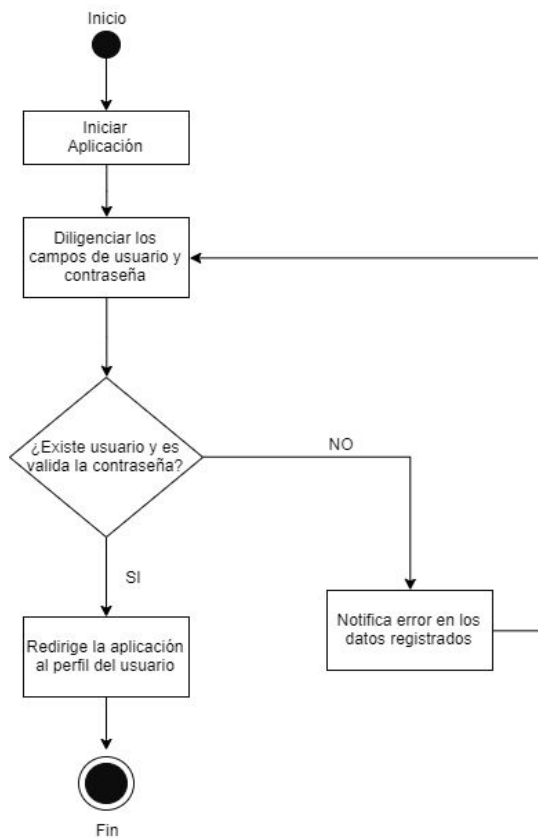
Inicio

Iniciar Aplicación

Diligenciar los campos de usuario y contraseña

¿Existe usuario y es valida la contraseña?

NO

SI

Notifica error en los datos registrados

Redirige la aplicación al perfil del usuario

Fin